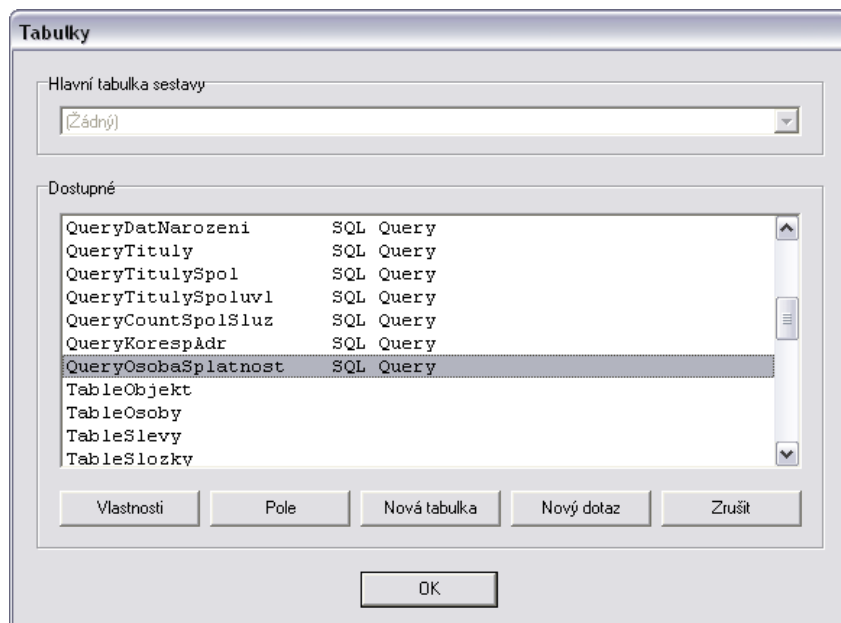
Tabulky

Hlavní tabulka sestavy

(Žádný)

Dostupné

| | |
|---|---|
| QueryDatNarozeni | SQL Query |
| QueryTituly | SQL Query |
| QueryTitulySpol | SQL Query |
| QueryTitulySpoluvl | SQL Query |
| QueryCountSpolSluz | SQL Query |
| QueryKorespAdr | SQL Query |
| QueryOsobaSplatnost | SQL Query |
| TableObjekt | |
| TableOsoby | |
| TableSlevy | |
| TableSlozky | |

Vlastnosti Pole Nová tabulka Nový dotaz Zrušit

OK